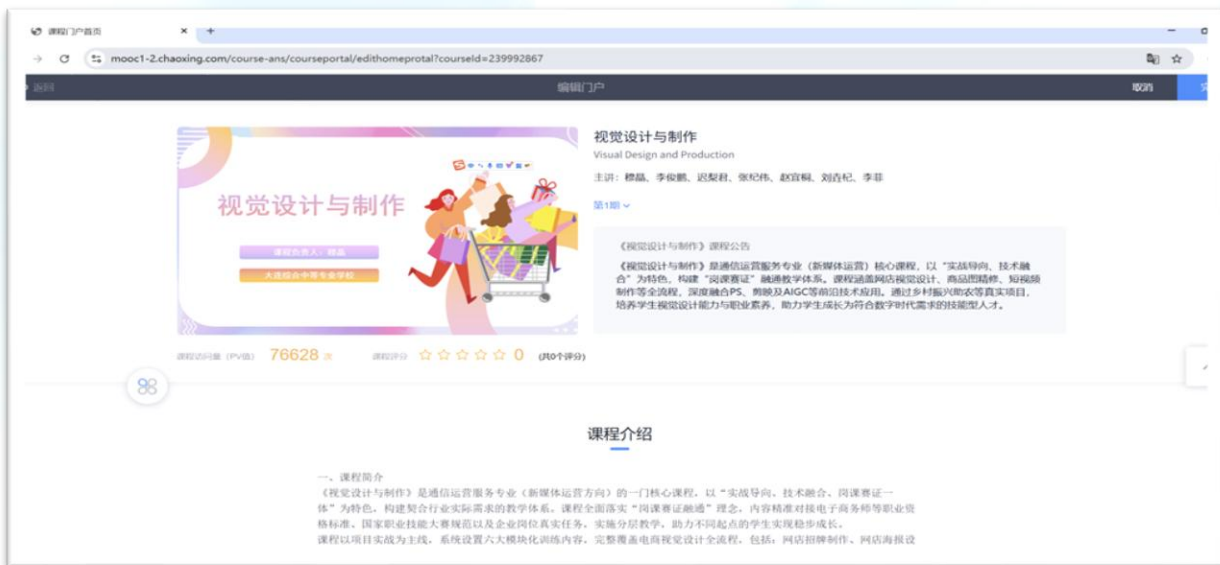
课程门户首页 × +

mooc1-2.chaoxing.com/course-ans/courseportal/edithomeprotal?courseId=239992867

返回 编辑门户 取消

视觉设计与制作

课程负责人：穆晶

大连技会中等专业学校

视觉设计与制作
Visual Design and Production

主讲：穆晶、李俊鹏、迟梨君、张纪伟、赵宜桐、刘吉纪、李菲

第1期

《视觉设计与制作》课程公告

《视觉设计与制作》是通信运营服务专业（新媒体运营）核心课程，以"实战导向、技术融合"为特色，构建"岗课赛证"融通教学体系。课程涵盖网店视觉设计、商品图精修、短视频制作等全流程，深度融合PS、剪映及AIGC等前沿技术应用。通过乡村振兴助农等真实项目，培养学生视觉设计能力与职业素养，助力学生成长为符合数字时代需求的技能型人才。

课程访问量（PV值） 76628 次 课程评分 ☆☆☆☆☆ 0 (共0个评分)

课程介绍

一、课程简介
《视觉设计与制作》是通信运营服务专业（新媒体运营方向）的一门核心课程，以"实战导向、技术融合、岗课赛证一体"为特色，构建契合行业实际需求的教学体系。课程全面落实"岗课赛证融通"理念，内容精准对接电子商务师等职业资格标准、国家职业技能大赛规范以及企业岗位真实任务，实施分层教学，助力不同起点的学生实现稳步成长。
课程以项目实战为主线，系统设置六大模块化训练内容，完整覆盖电商视觉设计全流程，包括：网店招牌制作、网店海报设